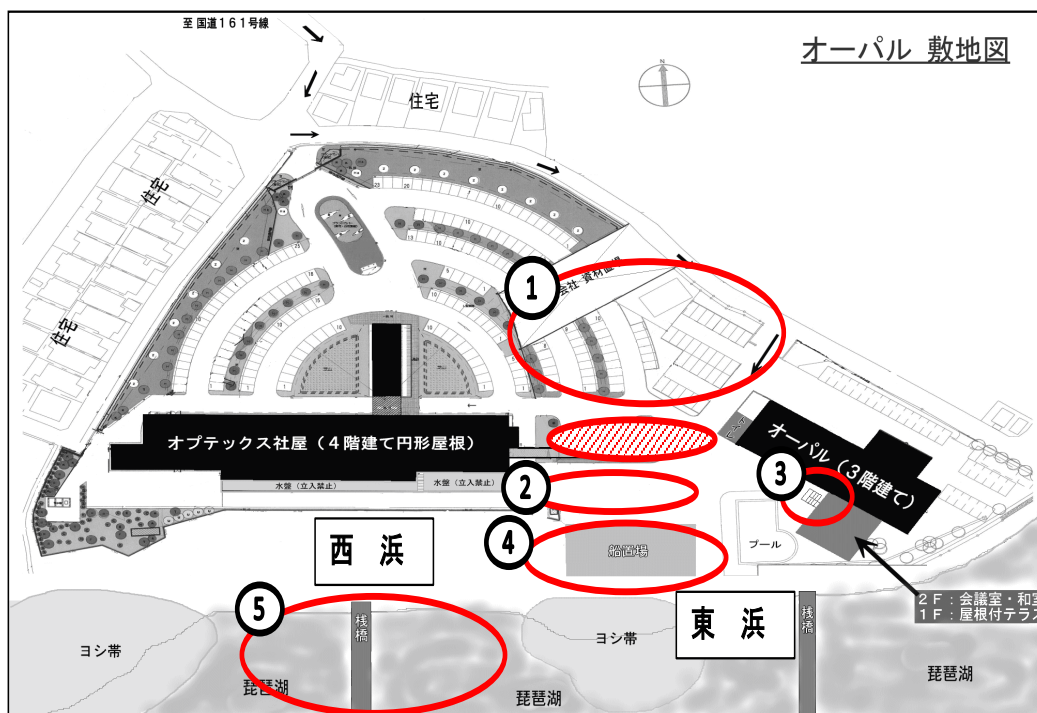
至国道161号線

オーパル 敷地図

住宅

住宅

住宅

1

会社 資材置場

オプテックス社屋（4階建て円形屋根）

オーパル（3階建て）

3

2

水盤（立入禁止）

水盤（立入禁止）

西 浜

4

船置場

プール

2F：会議室・和室
1F：屋根付テラス

5

桟橋

ヨシ帯

ヨシ帯

東 浜

桟橋

琵琶湖

琵琶湖

琵琶湖